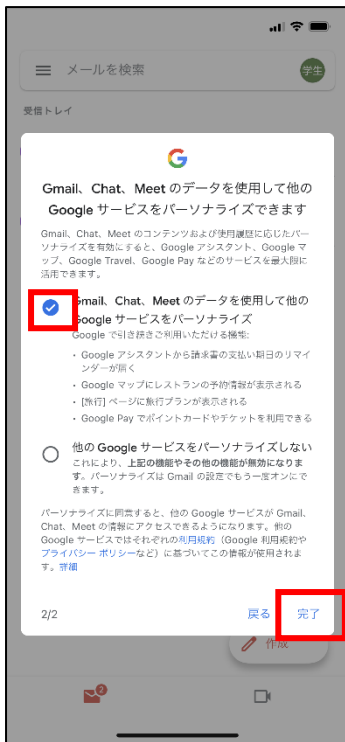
メールを検索

学生

受信トレイ

G

Gmail、Chat、Meet のデータを使用して他の Google サービスをパーソナライズできます

Gmail、Chat、Meet のコンテンツおよび使用履歴に応じたパーソナライズを有効にすると、Google アシスタント、Google マップ、Google Travel、Google Pay などのサービスを最大限に活用できます。

Gmail、Chat、Meet のデータを使用して他の Google サービスをパーソナライズ
Google で引き続きご利用いただける機能:
• Google アシスタントから請求書の支払い期日のリマインダーが届く
• Google マップにレストランの予約情報が表示される
• [旅行] ページに旅行プランが表示される
• Google Pay でポイントカードやチケットを利用できる

他の Google サービスをパーソナライズしない
これにより、上記の機能やその他の機能が無効になります。パーソナライズは Gmail の設定でもう一度オンにできます。

パーソナライズに同意すると、他の Google サービスが Gmail、Chat、Meet の情報にアクセスできるようになります。他の Google サービスではそれぞれの利用規約（Google 利用規約やプライバシー ポリシーなど）に基づいてこの情報が使用されます。詳細

2/2

戻る

完了

作成

2